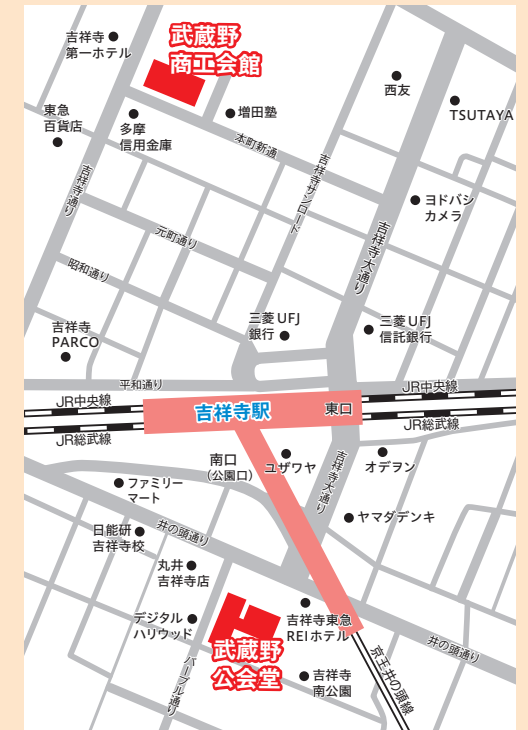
吉祥寺
第一ホテル

武蔵野
商工会館

増田塾

西友

TSUTAYA

東急
百貨店

多摩
信用金庫

本町新通

吉祥寺通り

吉祥寺サンロード

ヨドバシ
カメラ

吉祥寺大通り

元町通り

昭和通り

三菱 UFJ
銀行

三菱 UFJ
信託銀行

吉祥寺
PARCO

平和通り

JR中央線

JR中央線

吉祥寺駅

東口

JR総武線

JR総武線

南口
(公園口)

ユザワヤ

オデヲン

ファミリー
マート

吉祥寺大通り

ヤマダデンキ

日能研
吉祥寺校

井の頭通り

丸井
吉祥寺店

デジタル
ハリウッド

吉祥寺東急
REIホテル

井の頭通り

武蔵野
公会堂

パークロード

吉祥寺
南公園

京王井の頭線